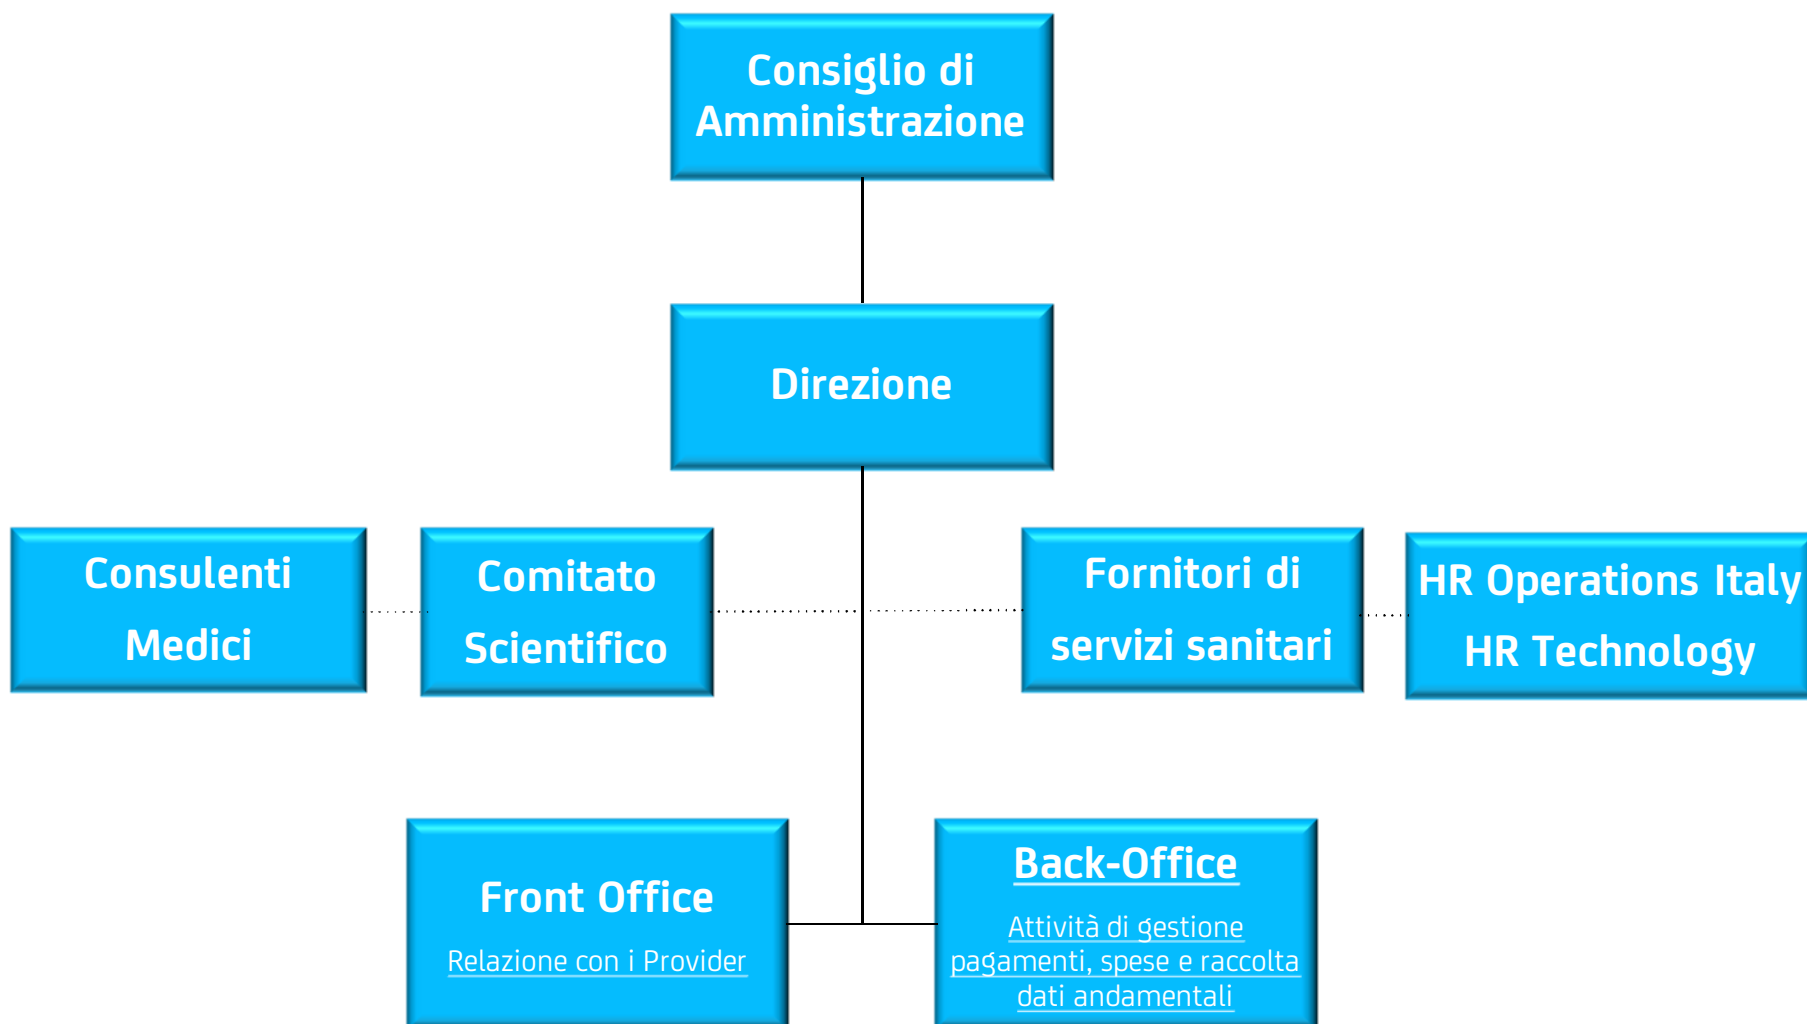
Consiglio di Amministrazione

Direzione

Consulenti Medici

Comitato Scientifico

Fornitori di servizi sanitari

HR Operations Italy
HR Technology

Front Office
Relazione con i Provider

Back-Office
Attività di gestione pagamenti, spese e raccolta dati andamentali